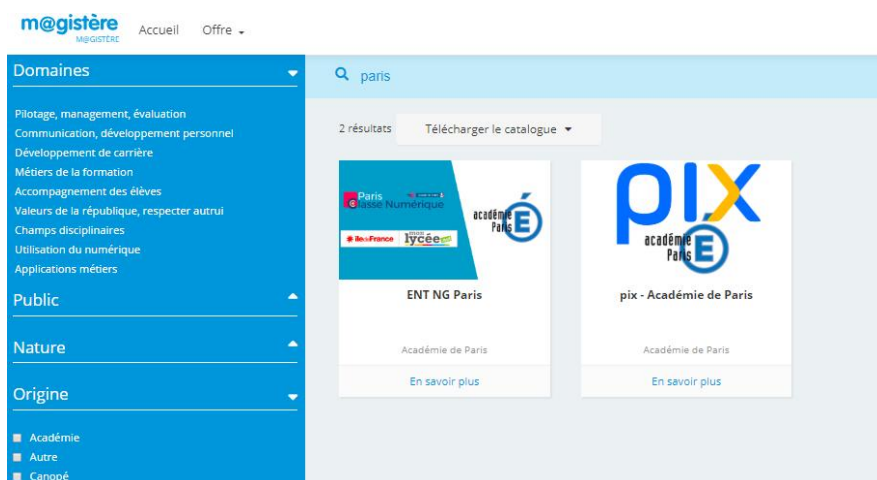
m@gistère
M@GISTÈRE
Accueil Offre

Domaines

Pilotage, management, évaluation
Communication, développement personnel
Développement de carrière
Métiers de la formation
Accompagnement des élèves
Valeurs de la république, respecter autrui
Champs disciplinaires
Utilisation du numérique
Applications métiers

Public

Nature

Origine

Académie
Autre
Canopé

paris

2 résultats
Télécharger le catalogue

Paris Classe Numérique
académie Paris
îledeFrance
mon lycée

ENT NG Paris
Académie de Paris
En savoir plus

pix
académie Paris

pix - Académie de Paris
Académie de Paris
En savoir plus